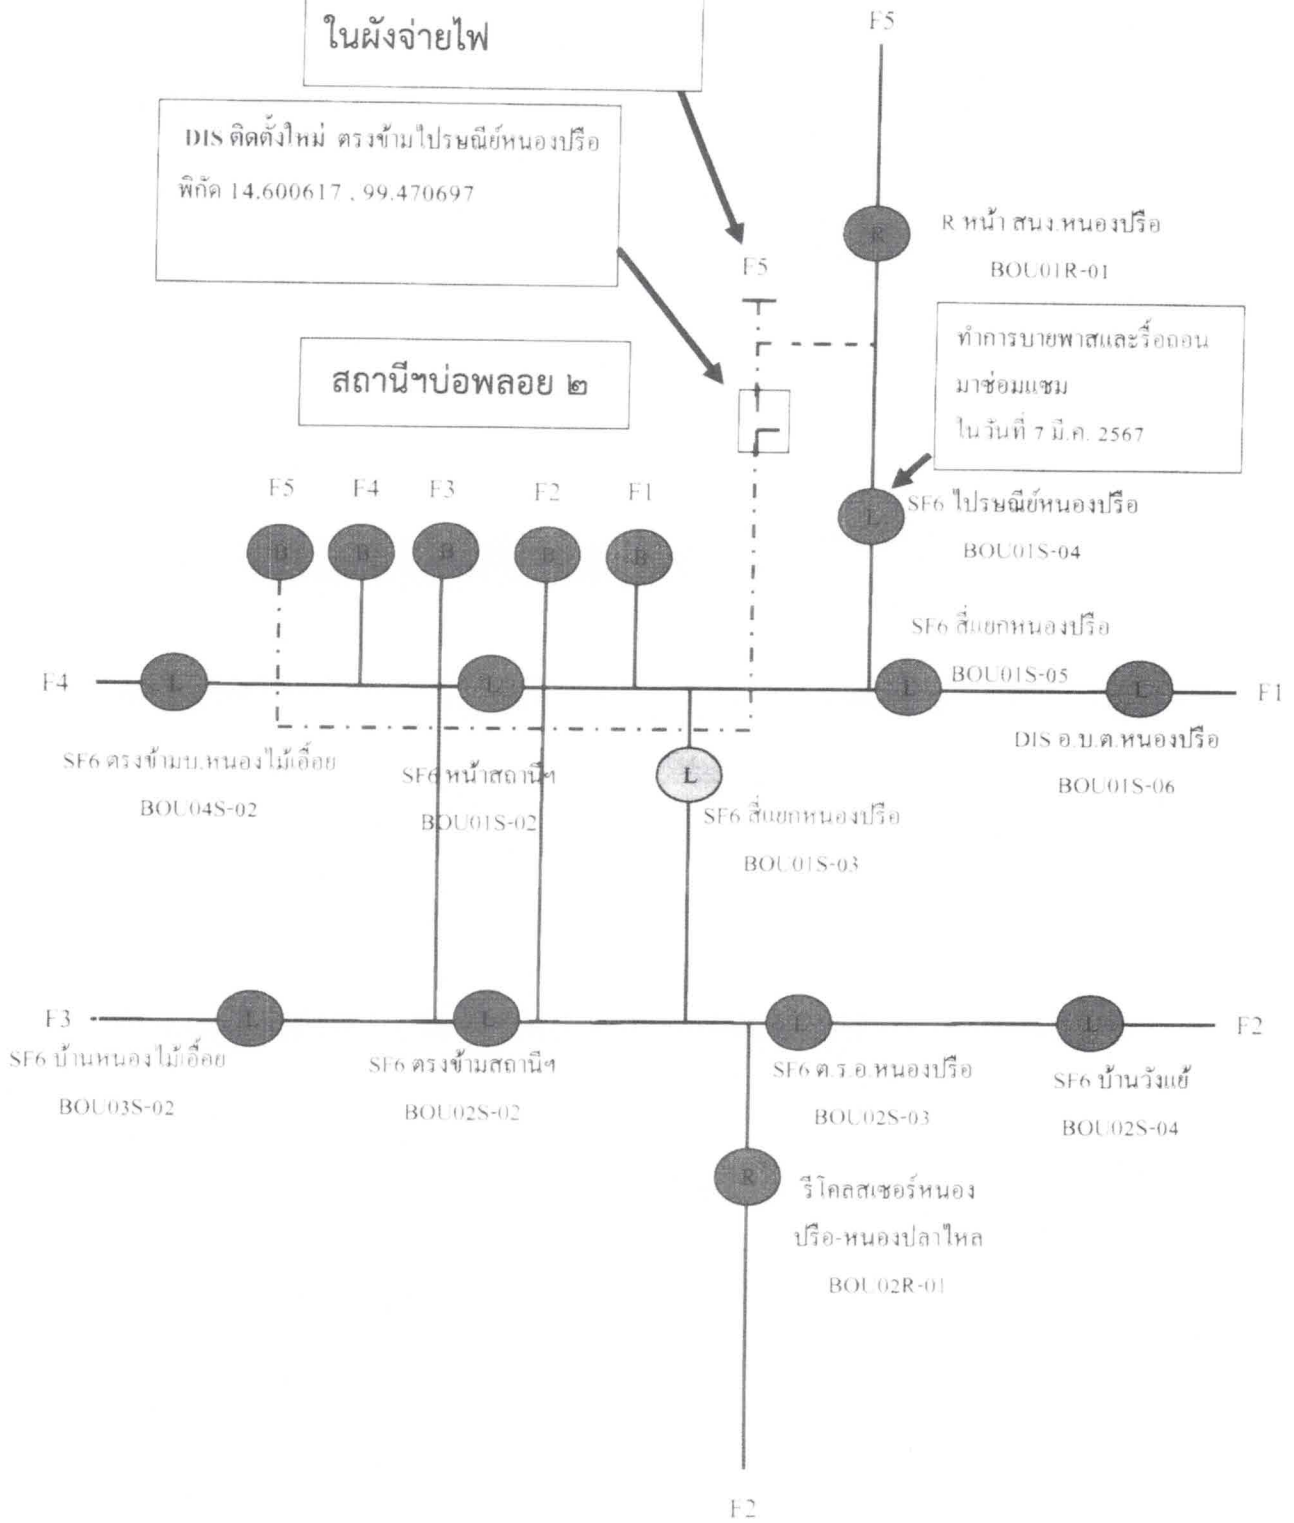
ในผังจ่ายไฟ

F5

DIS ติดตั้งใหม่ ตรงข้ามไปรษณีย์หนองปรือ
พิกัด 14.600617 , 99.470697

R

R หน้า สนง.หนองปรือ
BOU01R-01

F5

ทำการบายพาสและรื้อถอนมาซ่อมแซม
ในวันที่ 7 มี.ค. 2567

สถานีฯบ่อพลอย ๒

L

SF6 ไปรษณีย์หนองปรือ
BOU01S-04

F5 F4 F3 F2 F1

B B B B B

SF6 สี่แยกหนองปรือ
BOU01S-05

F4

L L L L

F1

SF6 ตรงข้ามบ.หนองไม้เอื้อย
BOU04S-02

SF6 หน้าสถานีฯ
BOU01S-02

L

SF6 สี่แยกหนองปรือ
BOU01S-03

DIS อ.บ.ต.หนองปรือ
BOU01S-06

F3

L L L L

F2

SF6 บ้านหนองไม้เอื้อย
BOU03S-02

SF6 ตรงข้ามสถานีฯ
BOU02S-02

SF6 ต.ร.อ.หนองปรือ
BOU02S-03

SF6 บ้านวังแย้
BOU02S-04

R

รีโคลสเซอร์หนองปรือ-หนองปลาไหล
BOU02R-01

F2